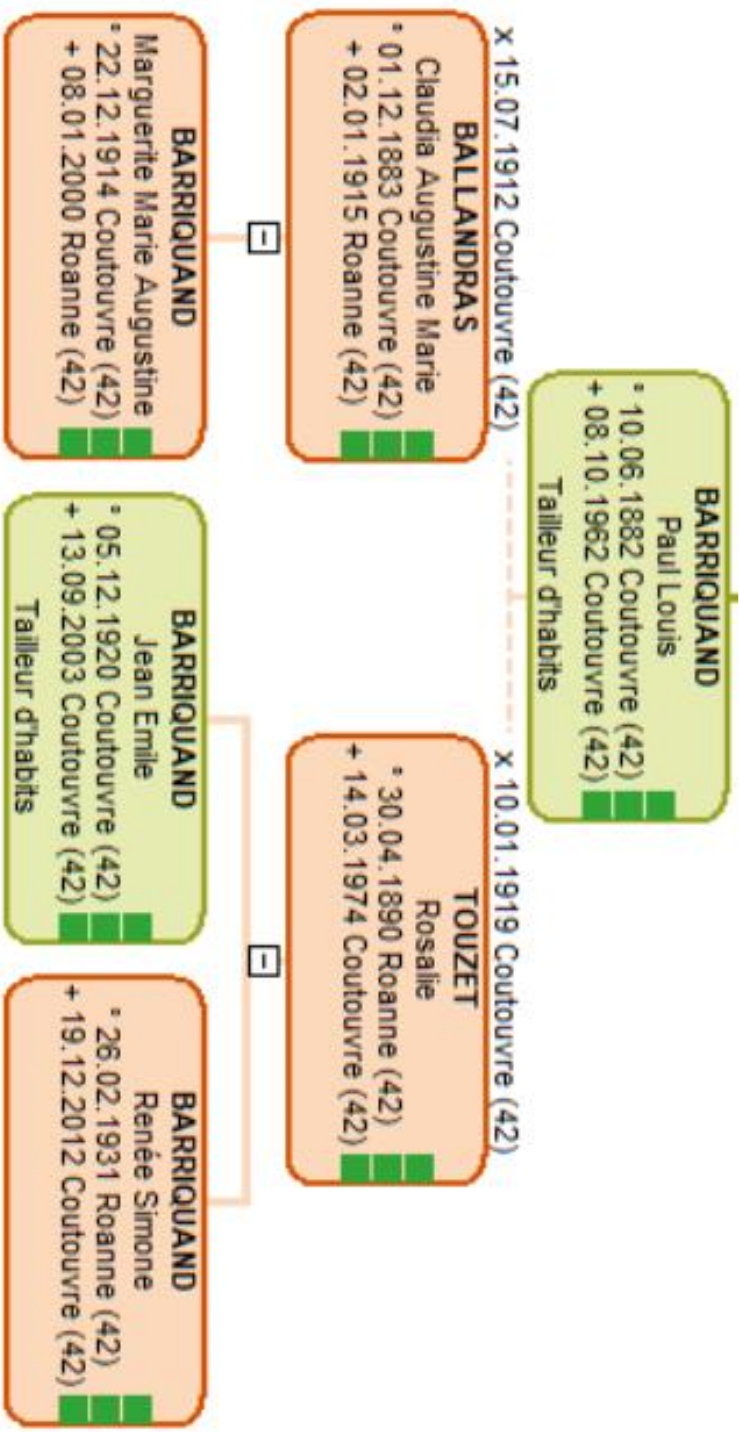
BARRIQUAND
Paul Louis
° 10.06.1882 Coutouvre (42)
+ 08.10.1962 Coutouvre (42)
Tailleur d'habits

x 15.07.1912 Coutouvre (42)

BALLANDRAS
Claudia Augustine Marie
° 01.12.1883 Coutouvre (42)
+ 02.01.1915 Roanne (42)

x 10.01.1919 Coutouvre (42)

TOUZET
Rosalie
° 30.04.1890 Roanne (42)
+ 14.03.1974 Coutouvre (42)

BARRIQUAND
Marguerite Marie Augustine
° 22.12.1914 Coutouvre (42)
+ 08.01.2000 Roanne (42)

BARRIQUAND
Jean Emile
° 05.12.1920 Coutouvre (42)
+ 13.09.2003 Coutouvre (42)
Tailleur d'habits

BARRIQUAND
Renée Simone
° 26.02.1931 Roanne (42)
+ 19.12.2012 Coutouvre (42)